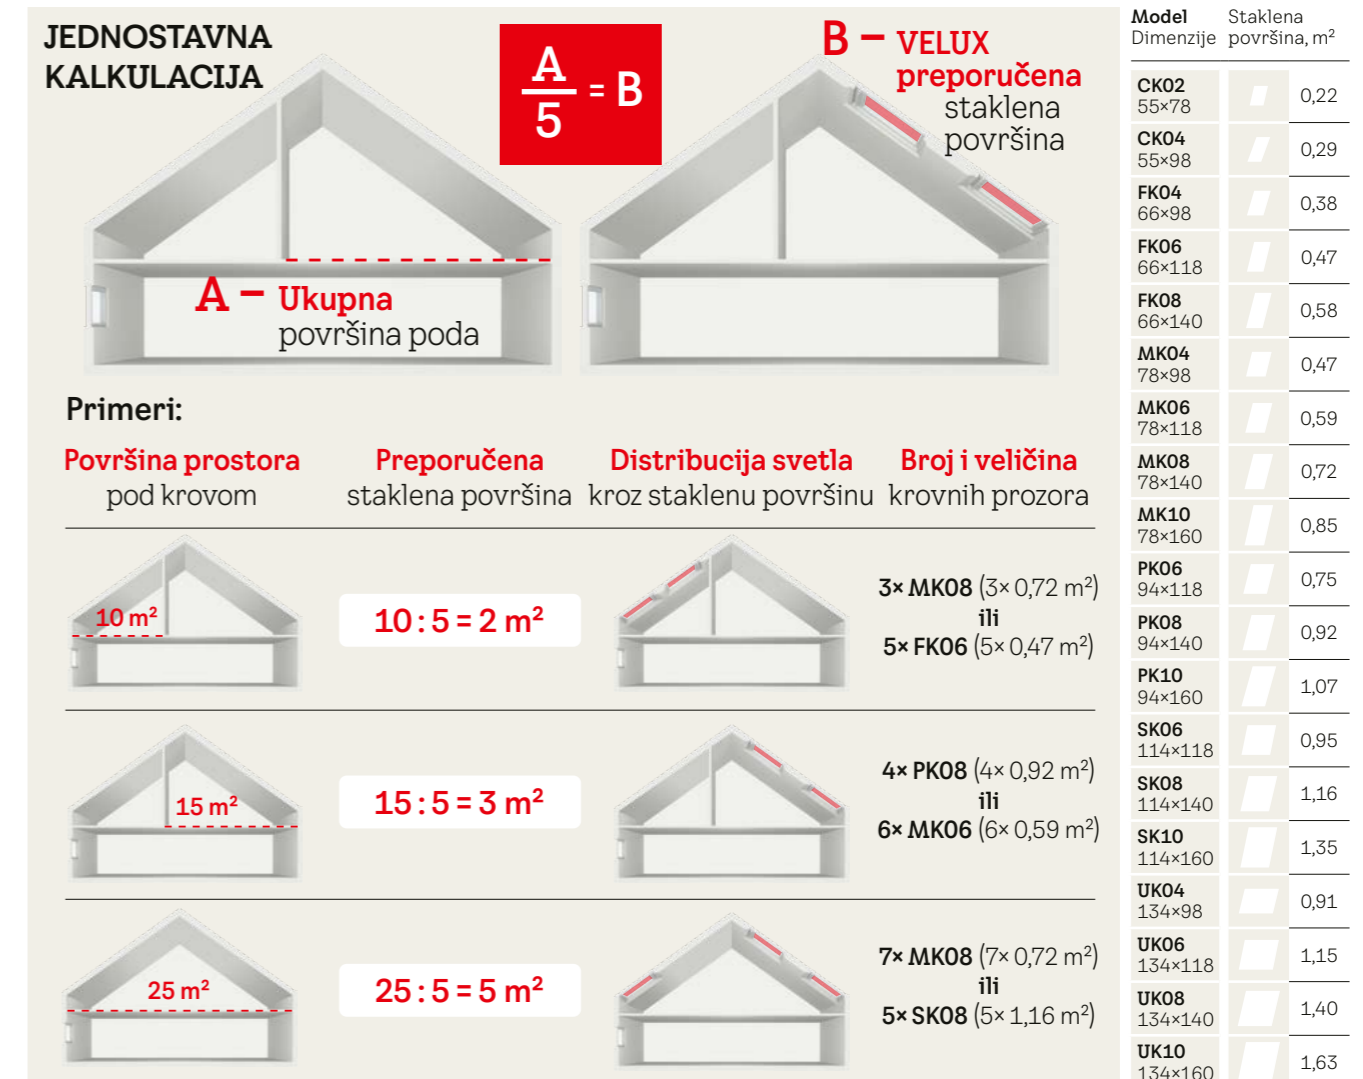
JEDNOSTAVNA KALKULACIJA

$\frac{A}{5} = B$

B – VELUX preporučena staklena površina

A – Ukupna površina poda

Primeri:

| Površina prostora pod krovom | Preporučena staklena površina | Distribucija svetla kroz staklenu površinu | Broj i veličina krovnih prozora |
|---|---|---|---|
| 10 m² | 10 : 5 = 2 m² | | 3× MK08 (3× 0,72 m²) ili 5× FK06 (5× 0,47 m²) |
| 15 m² | 15 : 5 = 3 m² | | 4× PK08 (4× 0,92 m²) ili 6× MK06 (6× 0,59 m²) |
| 25 m² | 25 : 5 = 5 m² | | 7× MK08 (7× 0,72 m²) ili 5× SK08 (5× 1,16 m²) |

| Model Dimenzije | Staklena površina, m² |
|---|---|
| CK02 55×78 | 0,22 |
| CK04 55×98 | 0,29 |
| FK04 66×98 | 0,38 |
| FK06 66×118 | 0,47 |
| FK08 66×140 | 0,58 |
| MK04 78×98 | 0,47 |
| MK06 78×118 | 0,59 |
| MK08 78×140 | 0,72 |
| MK10 78×160 | 0,85 |
| PK06 94×118 | 0,75 |
| PK08 94×140 | 0,92 |
| PK10 94×160 | 1,07 |
| SK06 114×118 | 0,95 |
| SK08 114×140 | 1,16 |
| SK10 114×160 | 1,35 |
| UK04 134×98 | 0,91 |
| UK06 134×118 | 1,15 |
| UK08 134×140 | 1,40 |
| UK10 134×160 | 1,63 |